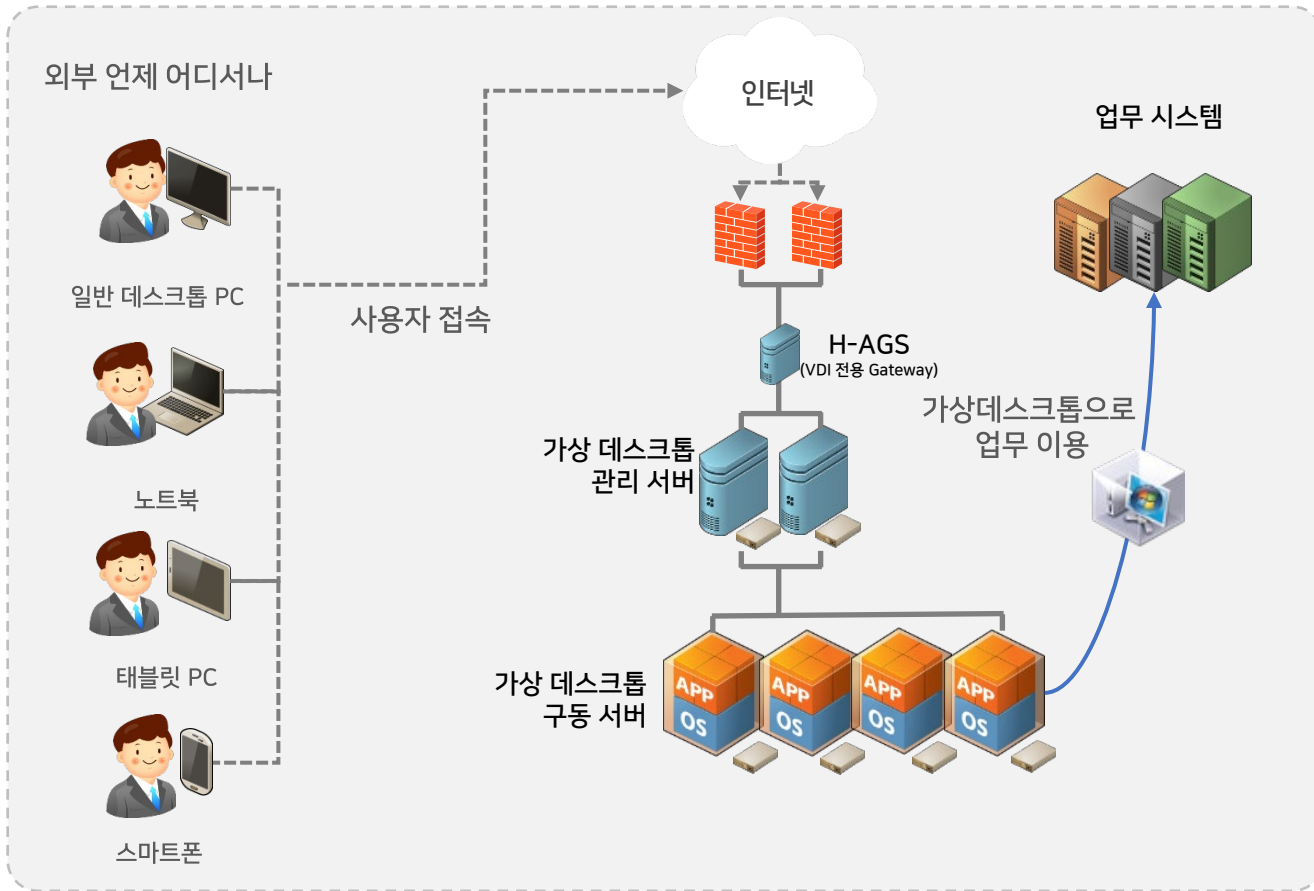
외부 언제 어디서나

일반 데스크톱 PC

노트북

태블릿 PC

스마트폰

사용자 접속

인터넷

H-AGS
(VDI 전용 Gateway)

가상 데스크톱
관리 서버

가상 데스크톱
구동 서버

APP
OS

APP
OS

APP
OS

APP
OS

업무 시스템

가상데스크톱으로
업무 이용